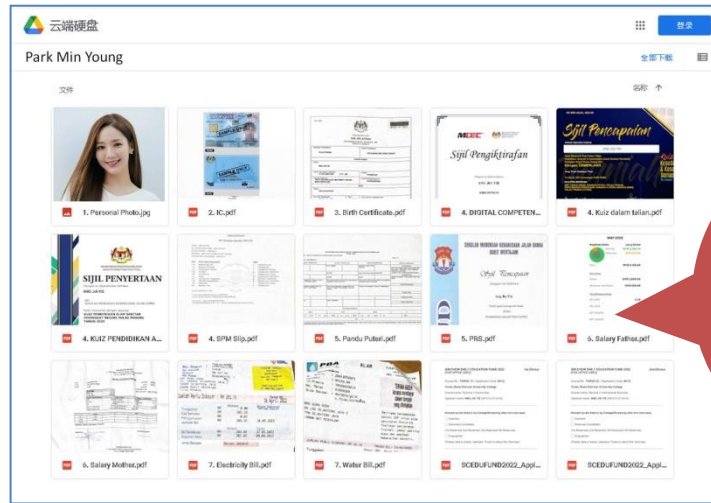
云端硬盘

登录

Park Min Young

全部下载

文件

名称 ↑

1. Personal Photo.jpg

2. IC.pdf

3. Birth Certificate.pdf

Sijil Pengiktirafan

4. DIGITAL COMPETEN...

Sijil Pencapaian

4. Kuiz dalam talian.pdf

SIJIL PENYERTAAN

4. KUIZ PENDIDIKAN A...

4. SPM Slip.pdf

5. Pandu Puteri.pdf

Sijil Pencapaian

5. PRS.pdf

6. Salary Father.pdf

6. Salary Mother.pdf

7. Electricity Bill.pdf

7. Water Bill.pdf

SCEDUFUND2022_Appl...

SCEDUFUND2022_Appl...